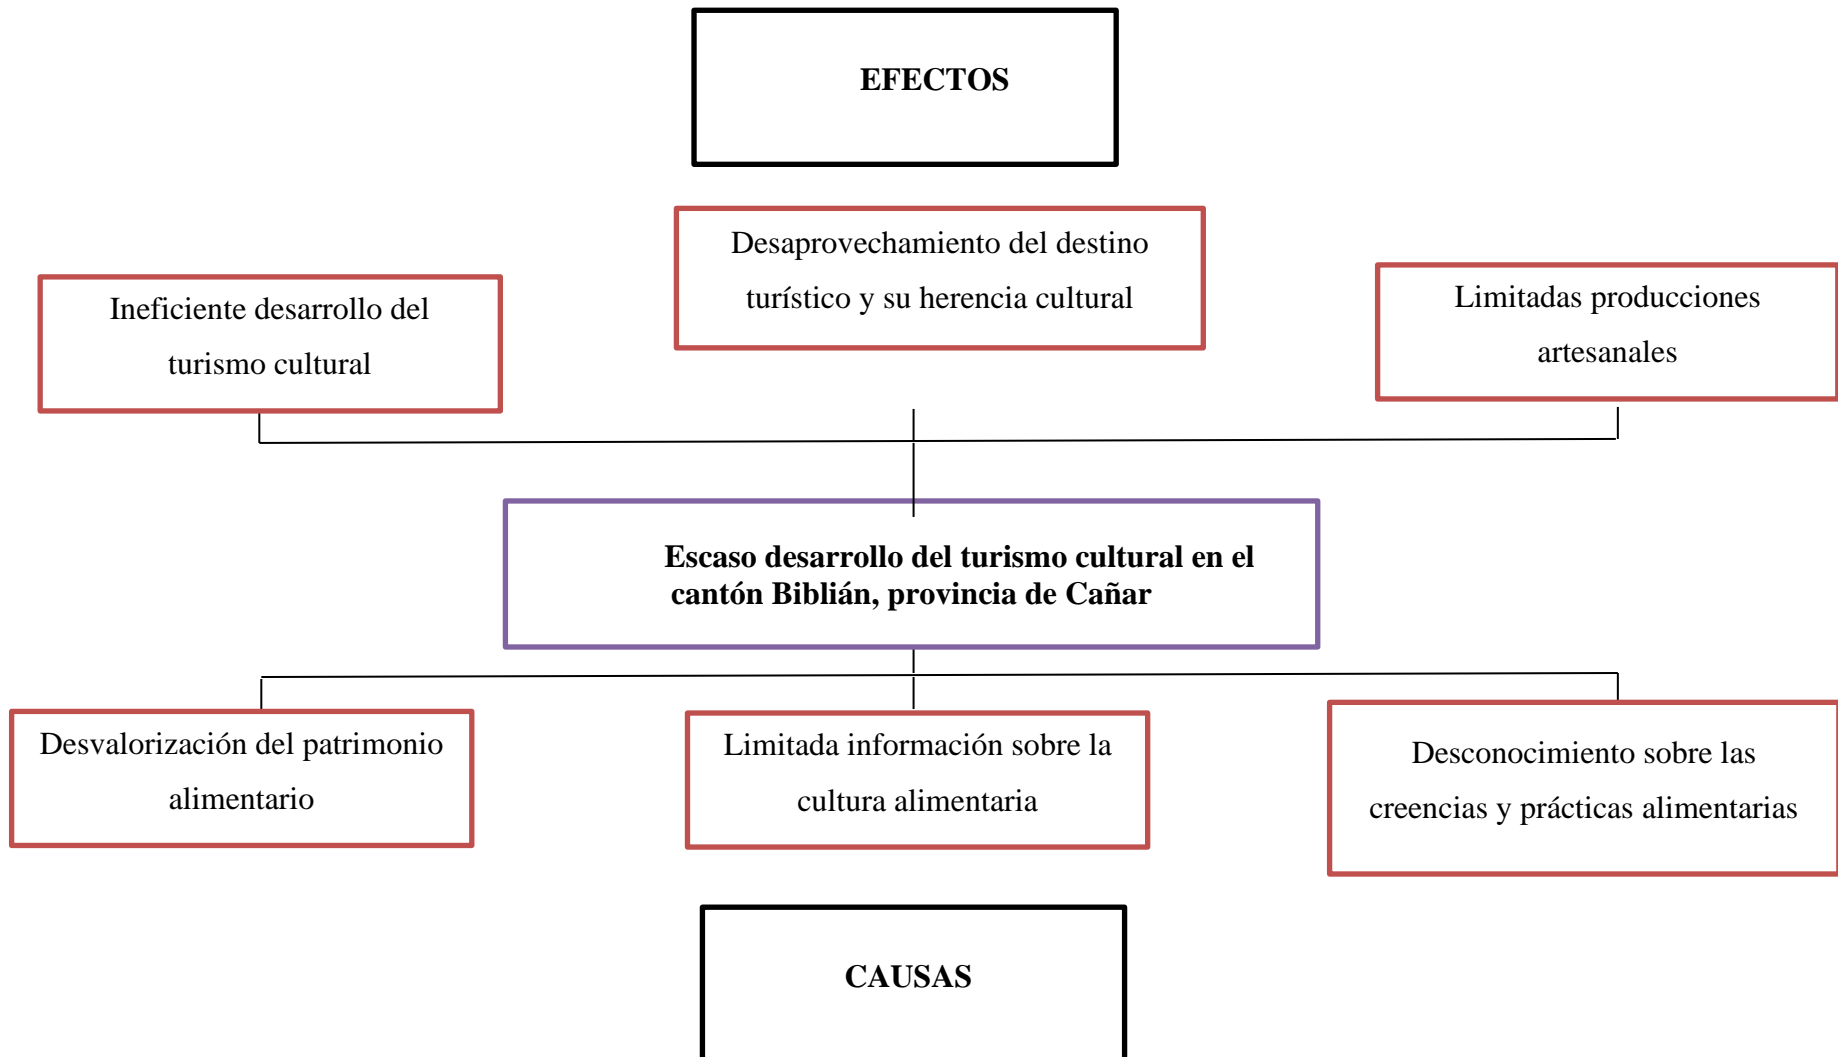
EFECTOS

Desaprovechamiento del destino turístico y su herencia cultural

Ineficiente desarrollo del turismo cultural

Limitadas producciones artesanales

Escaso desarrollo del turismo cultural en el cantón Biblián, provincia de Cañar

Desvalorización del patrimonio alimentario

Limitada información sobre la cultura alimentaria

Desconocimiento sobre las creencias y prácticas alimentarias

CAUSAS